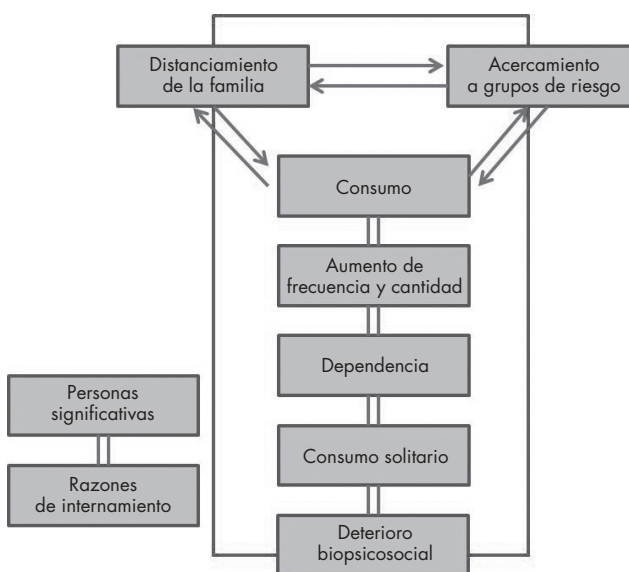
Distanciamiento de la familia

Acercamiento a grupos de riesgo

Consumo

Aumento de frecuencia y cantidad

Dependencia

Consumo solitario

Deterioro biopsicosocial

Personas significativas

Razones de internamiento